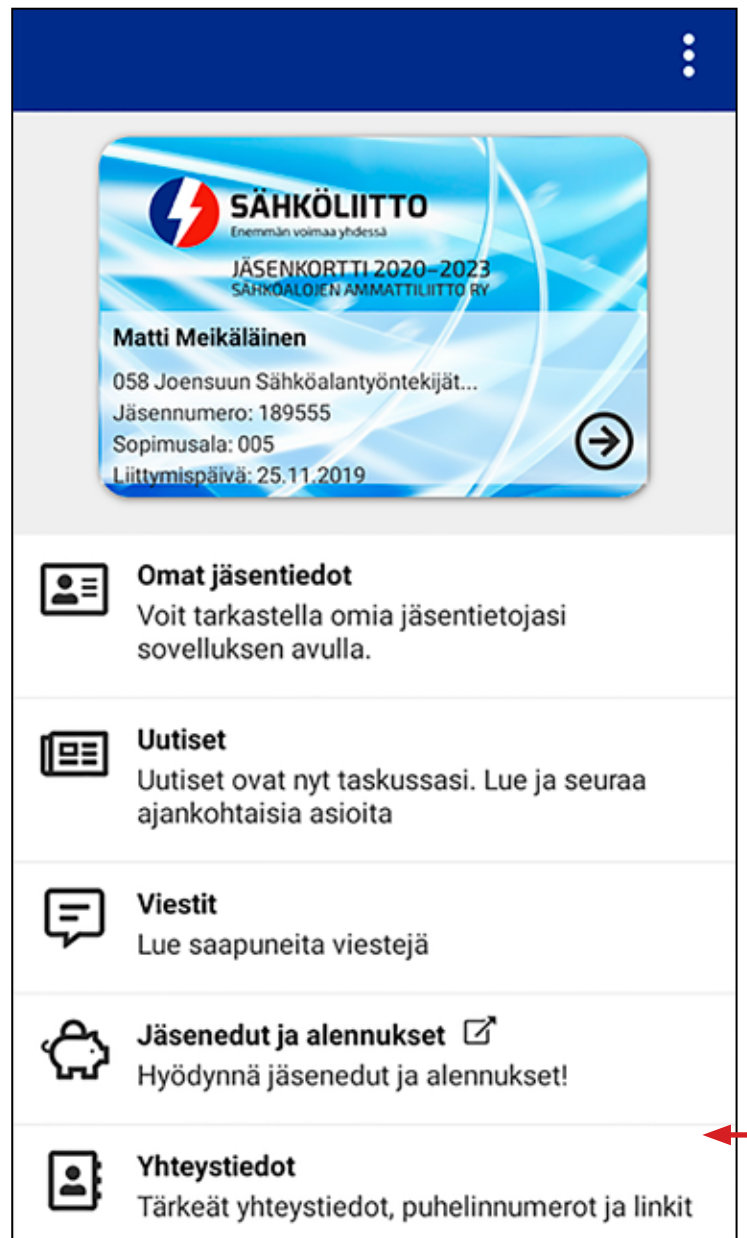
SÄHKÖLIITTO
Enemmän voimaa yhdessä
JÄSENKORTTI 2020–2023
SÄHKÖALOJEN AMMATTILIITTO RY

Matti Meikäläinen
058 Joensuun Sähköalantyöntekijät...
Jäsennumero: 189555
Sopimusala: 005
Liittymispäivä: 25.11.2019

Omat jäsentiedot
Voit tarkastella omia jäsentietojasi sovelluksen avulla.

Uutiset
Uutiset ovat nyt taskussasi. Lue ja seuraa ajankohtaisia asioita

Viestit
Lue saapuneita viestejä

Jäsenedut ja alennukset
Hyödynnä jäsenedut ja alennukset!

Yhteystiedot
Tärkeät yhteystiedot, puhelinnumerot ja linkit